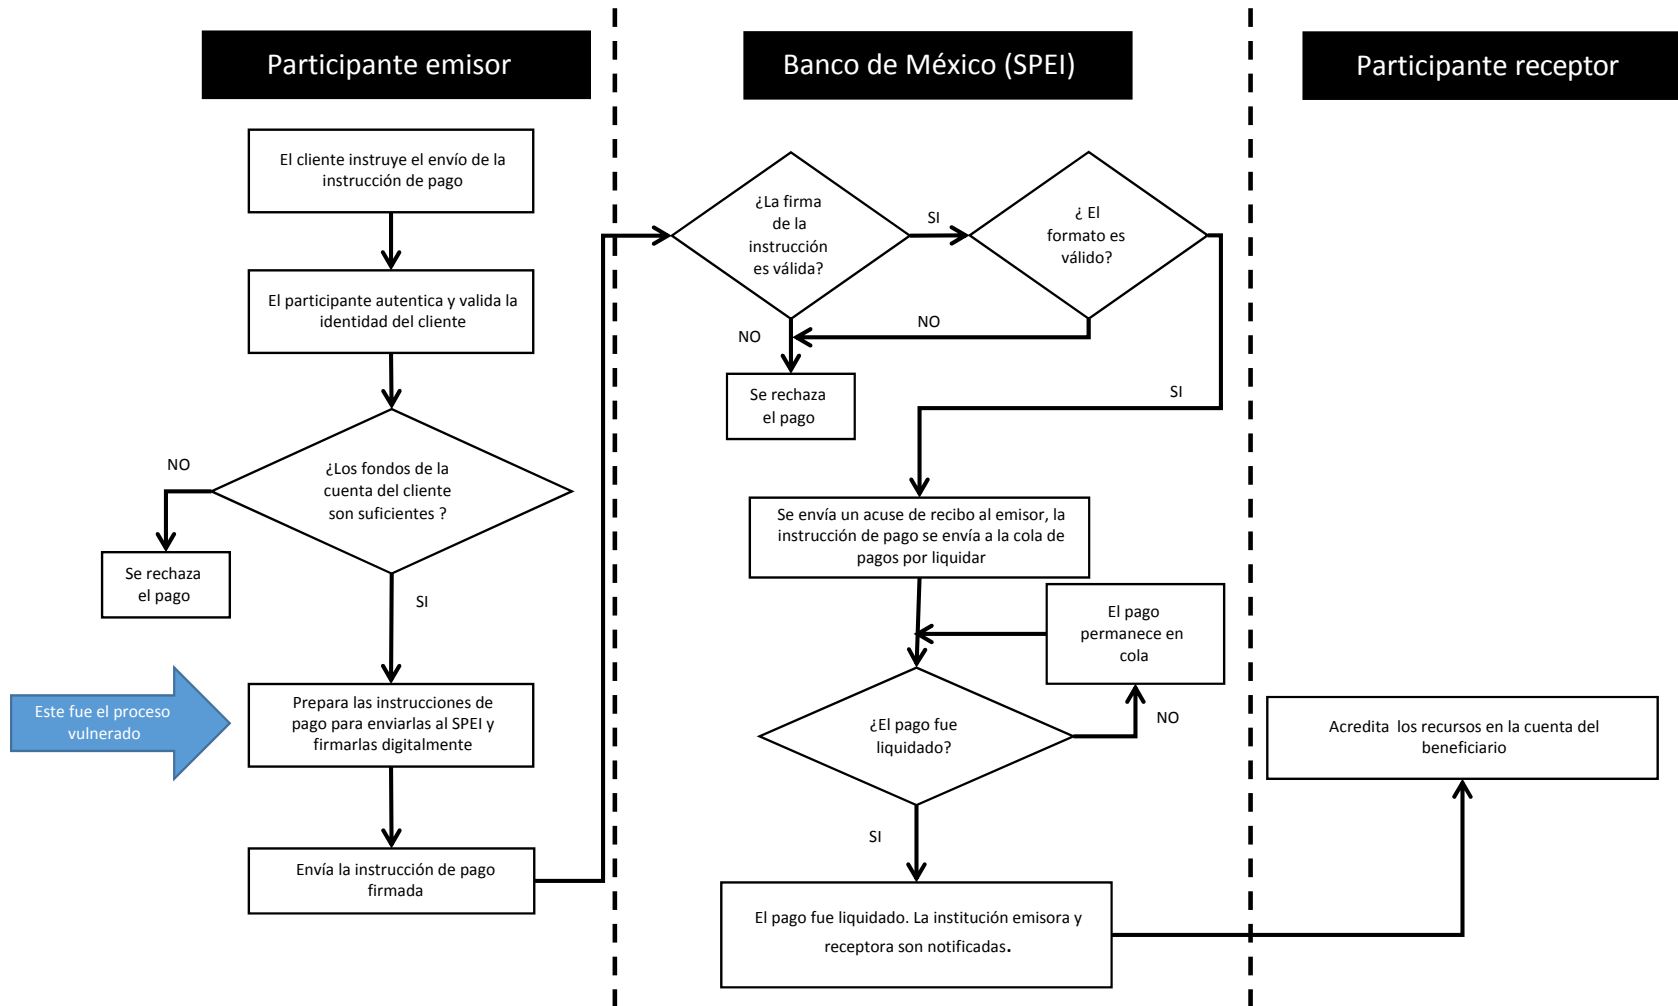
Participante emisor

Banco de México (SPEI)

Participante receptor

El cliente instruye el envío de la instrucción de pago

El participante autentica y valida la identidad del cliente

¿Los fondos de la cuenta del cliente son suficientes ?

NO

Se rechaza el pago

SI

Este fue el proceso vulnerado

Prepara las instrucciones de pago para enviarlas al SPEI y firmarlas digitalmente

Envía la instrucción de pago firmada

¿La firma de la instrucción es válida?

SI

¿ El formato es válido?

NO

NO

Se rechaza el pago

SI

Se envía un acuse de recibo al emisor, la instrucción de pago se envía a la cola de pagos por liquidar

El pago permanece en cola

¿El pago fue liquidado?

NO

SI

El pago fue liquidado. La institución emisora y receptora son notificadas.

Acredita los recursos en la cuenta del beneficiario